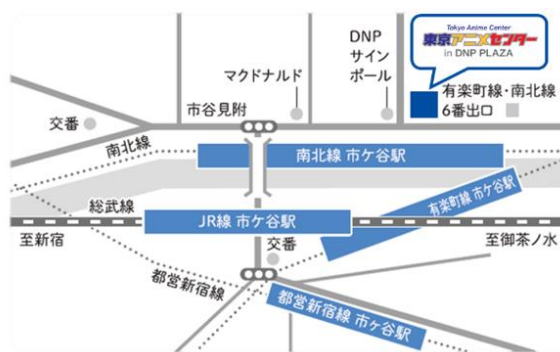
Tokyo Anime Center
東京アニメセンター
in DNP PLAZA

DNP
サイン
ポール

マクドナルド

市谷見附

交番

有楽町線・南北線
6番出口

南北線

南北線 市ケ谷駅

総武線

JR線 市ケ谷駅

有楽町線 市ケ谷駅

至新宿

交番

至御茶ノ水

都営新宿線

都営新宿線 市ケ谷駅